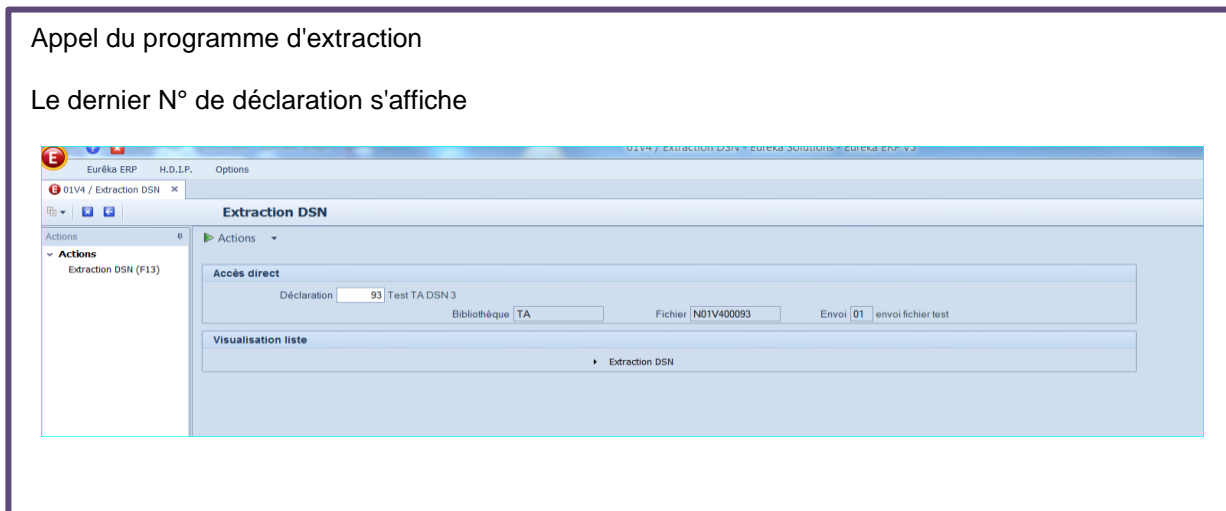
Appel du programme d'extraction

Le dernier N° de déclaration s'affiche

01V4 / Extraction DSN - Eurêka Solutions - Eurêka ERP V3

Eurêka ERP H.D.I.P. Options

01V4 / Extraction DSN ×

Extraction DSN

Actions

Actions

Extraction DSN (F13)

Actions

Accès direct

Déclaration 93 Test TA DSN 3

Bibliothèque TA

Fichier N01V400093

Envoi 01 envoi fichier test

Visualisation liste

Extraction DSN